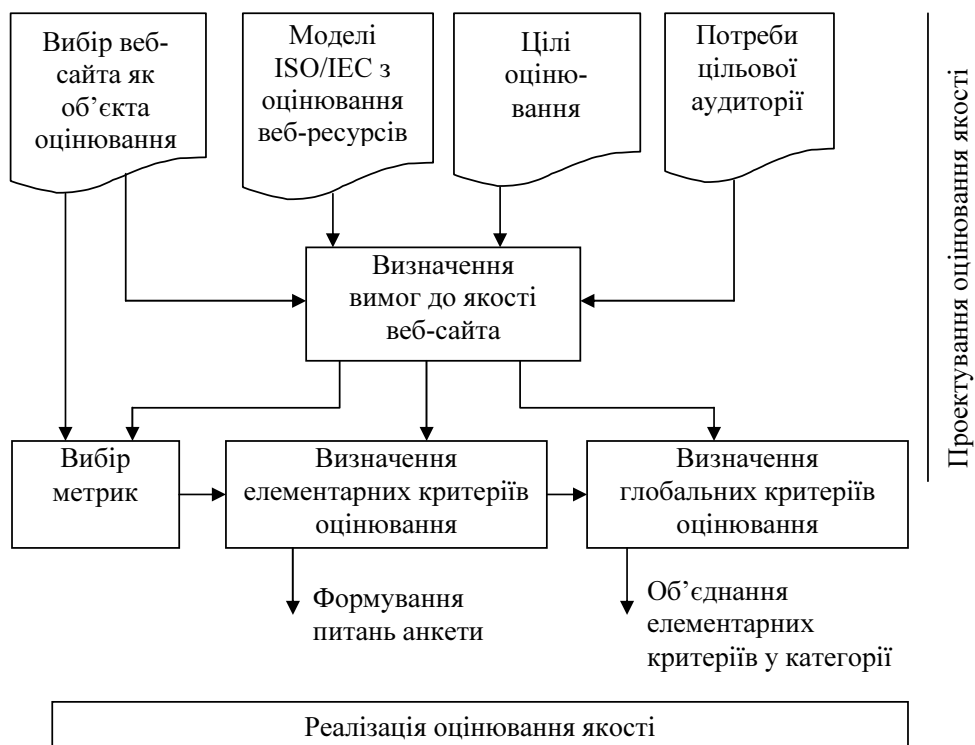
Вибір веб-сайта як об’єкта оцінювання

Моделі ISO/IEC з оцінювання веб-ресурсів

Цілі оціню-вання

Потреби цільової аудиторії

Проектування оцінювання якості

Визначення вимог до якості веб-сайта

Вибір метрик

Визначення елементарних критеріїв оцінювання

Визначення глобальних критеріїв оцінювання

Формування питань анкети

Об’єднання елементарних критеріїв у категорії

Реалізація оцінювання якості